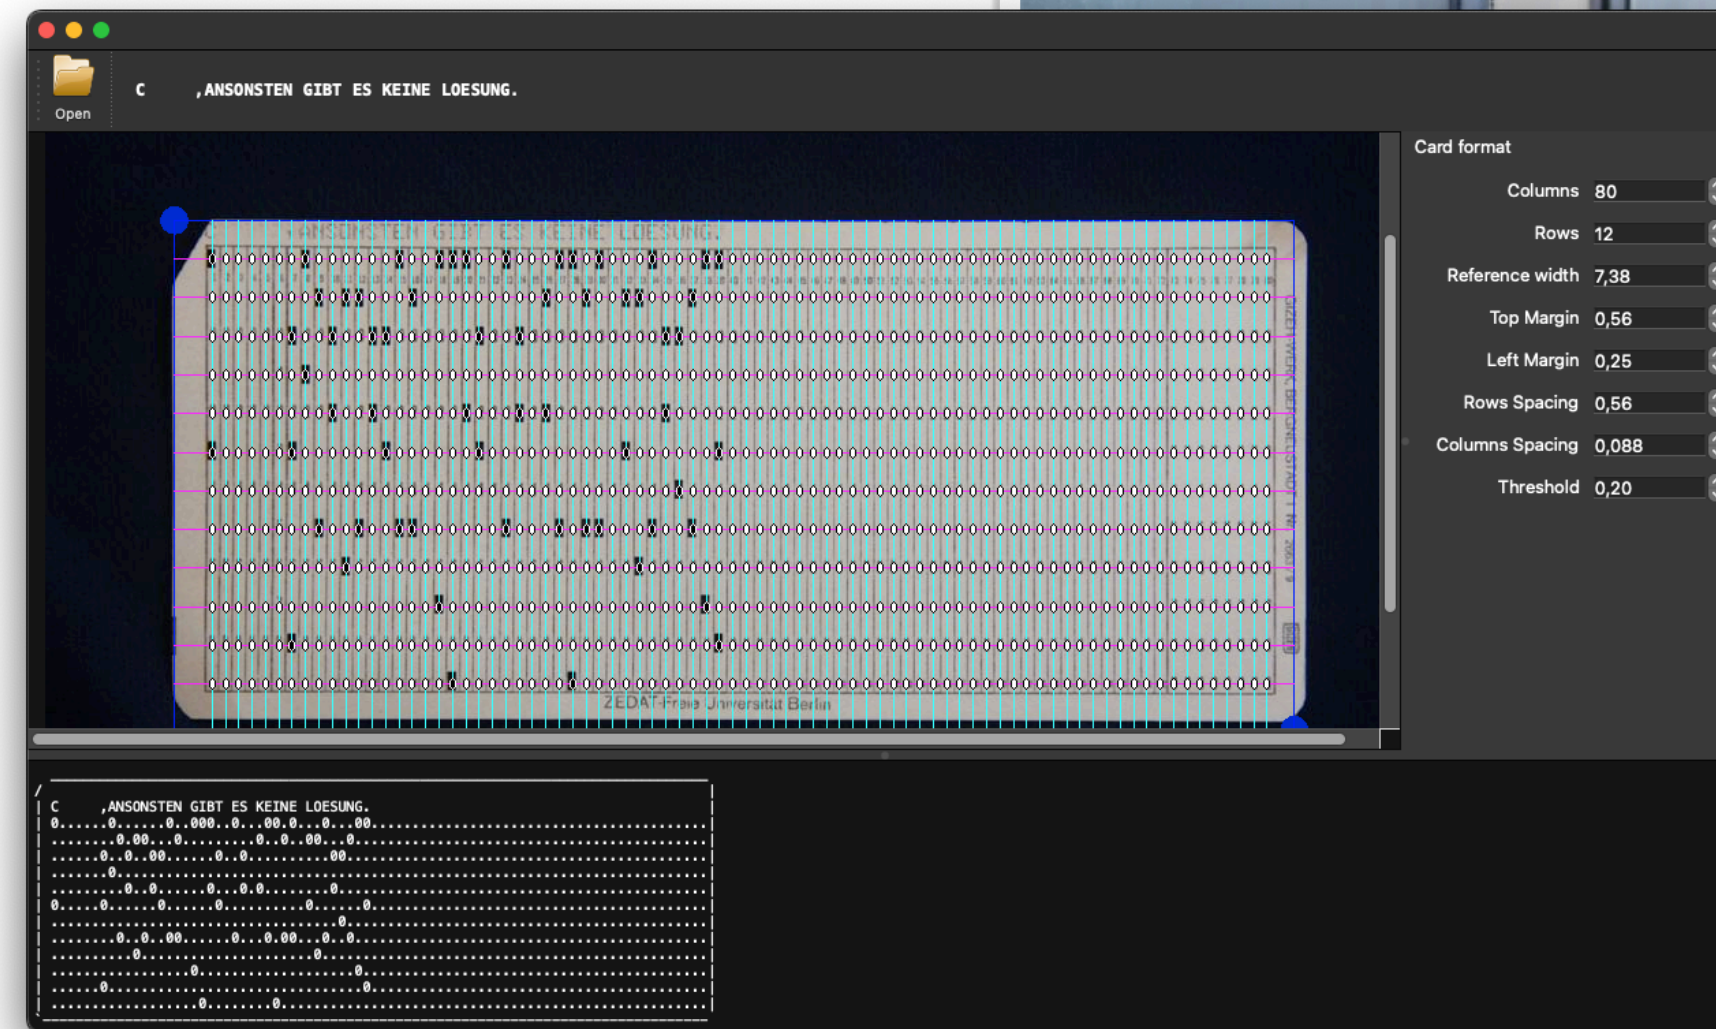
Open

C ,ANSONSTEN GIBT ES KEINE LOESUNG.

,ANSONSTEN GIBT ES KEINE LOESUNG.

ZEDAT Freie Universität Berlin

Card format

Columns 80

Rows 12

Reference width 7,38

Top Margin 0,56

Left Margin 0,25

Rows Spacing 0,56

Columns Spacing 0,088

Threshold 0,20

C ,ANSONSTEN GIBT ES KEINE LOESUNG.
0......0......0..000..0...00.0...0...00.........................................
........0.00...0.........0..0..00...0...........................................
.......0..0..00......0..0..........00...........................................
.......0........................................................................
.........0..0......0...0.0........0.............................................
0.....0......0......0..........0......0.........................................
..........................................0.....................................
........0..0..00......0...0.00...0..0...........................................
..........0.....................0...............................................
..................0....................0........................................
......0..........................0..............................................
...................0........0...................................................